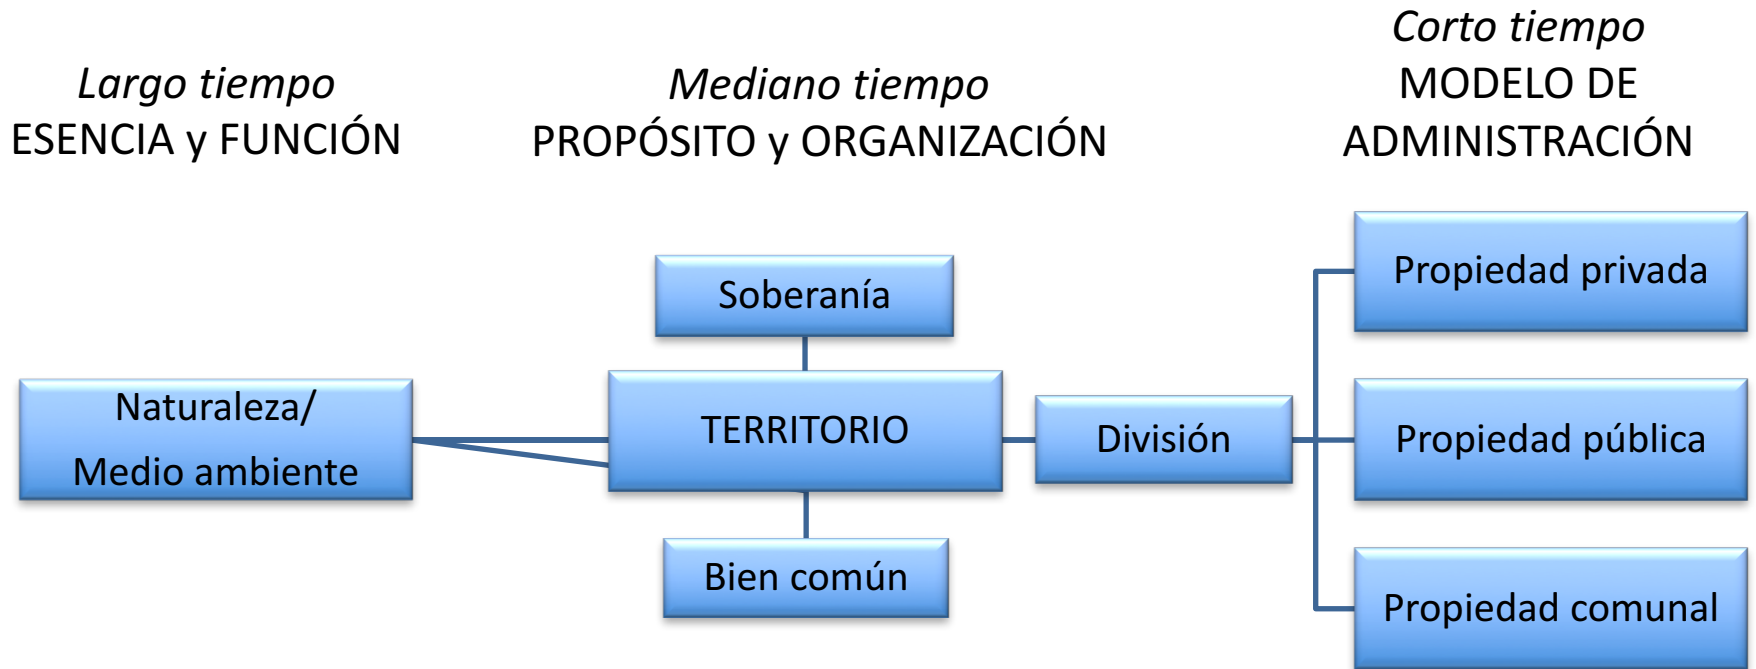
*Largo tiempo*
ESENCIA y FUNCIÓN

*Mediano tiempo*
PROPÓSITO y ORGANIZACIÓN

*Corto tiempo*
MODELO DE ADMINISTRACIÓN

Soberanía

Naturaleza/
Medio ambiente

TERRITORIO

División

Bien común

Propiedad privada

Propiedad pública

Propiedad comunal